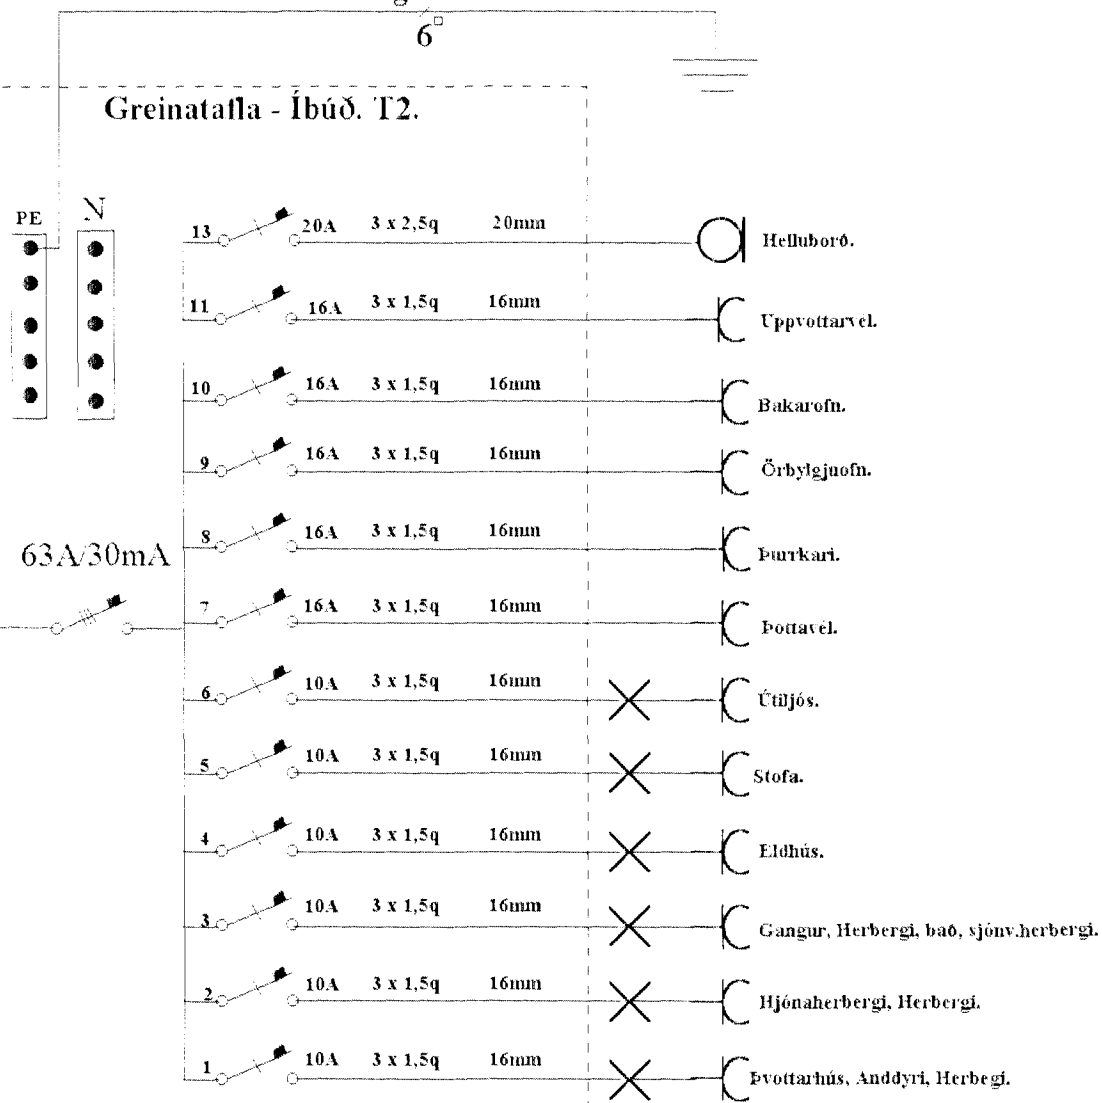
6

Greinatafla - Íbúð. T2.

PE

N

63A/30mA

13 20A 3 x 2,5q 20mm Helluborð.

11 16A 3 x 1,5q 16mm Uppvottarvel.

10 16A 3 x 1,5q 16mm Bakarofn.

9 16A 3 x 1,5q 16mm Örbylgjuofn.

8 16A 3 x 1,5q 16mm Þurrkari.

7 16A 3 x 1,5q 16mm Þottavél.

6 10A 3 x 1,5q 16mm Útiljós.

5 10A 3 x 1,5q 16mm Stofa.

4 10A 3 x 1,5q 16mm Eldhús.

3 10A 3 x 1,5q 16mm Gangur, Herbergi, bað, sjónv.herbergi.

2 10A 3 x 1,5q 16mm Hjónaherbergi, Herbergi.

1 10A 3 x 1,5q 16mm Þvottarhús, Anddyri, Herbegi.